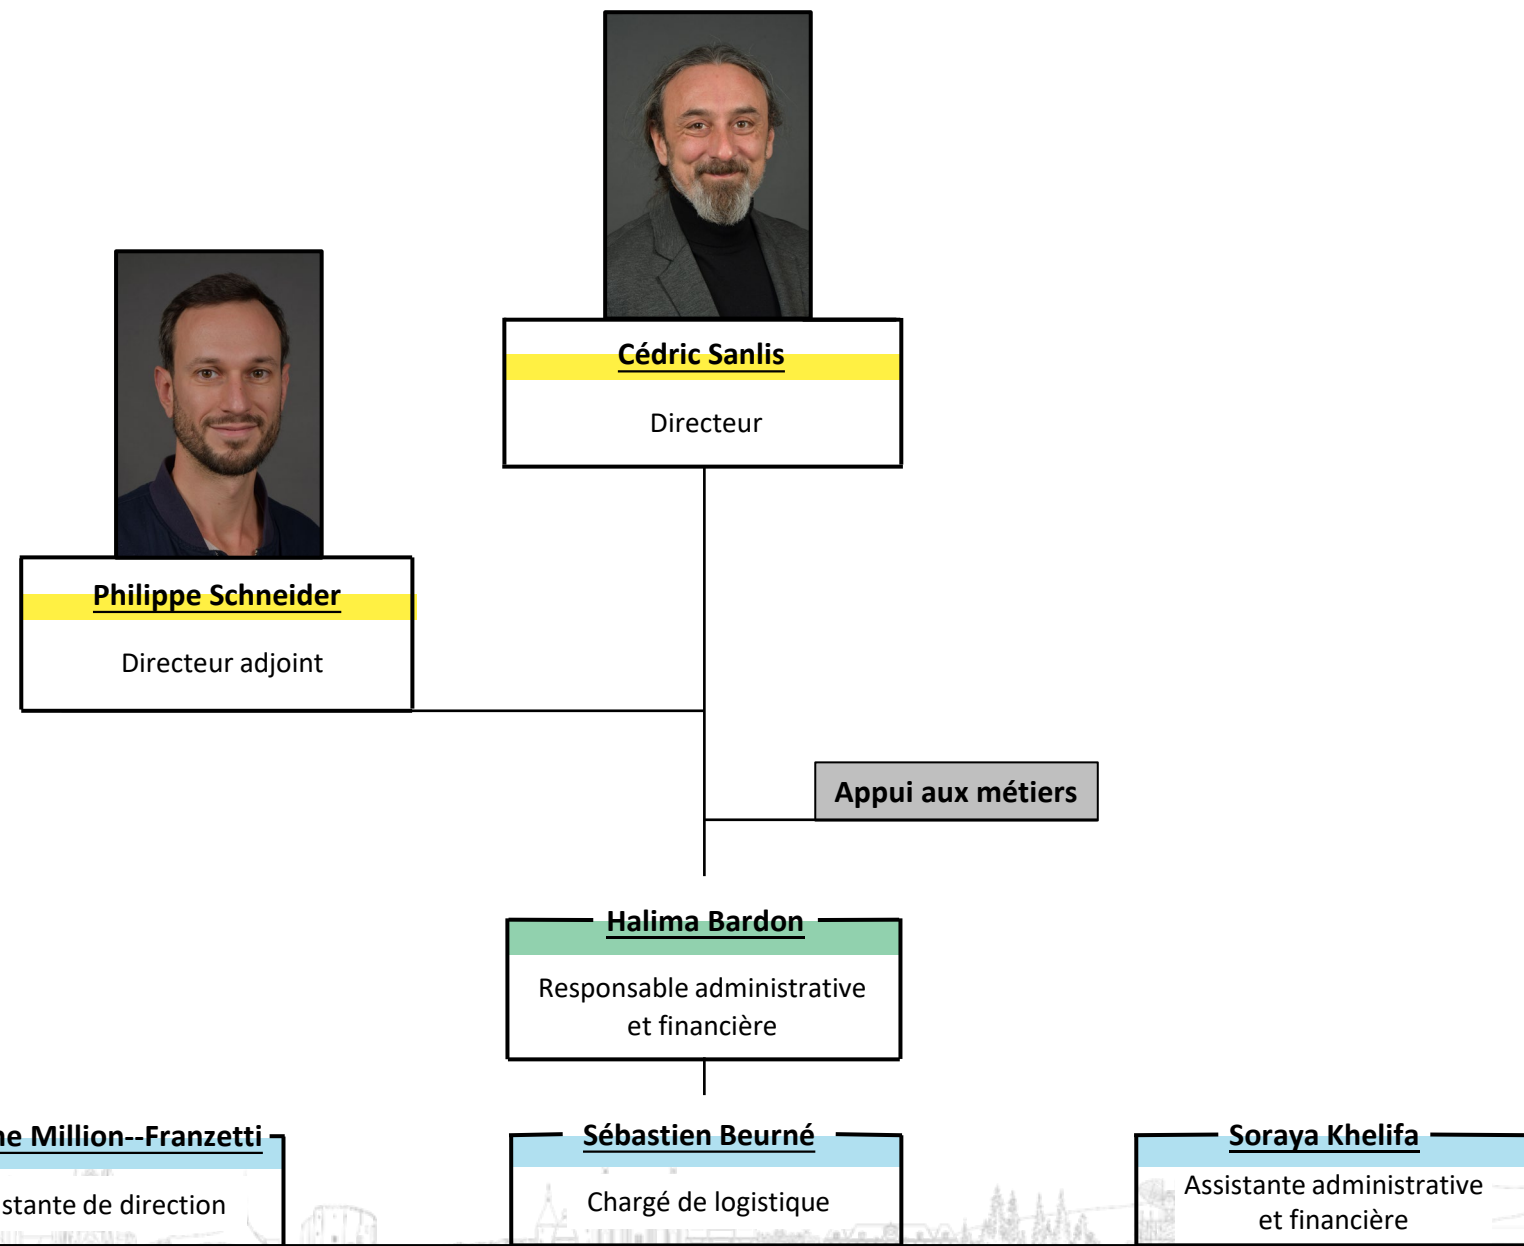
Cédric Sanlis

Directeur

Philippe Schneider

Directeur adjoint

Appui aux métiers

Halima Bardon

Responsable administrative et financière

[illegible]ne Million--Franzetti

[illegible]stante de direction

Sébastien Beurné

Chargé de logistique

Soraya Khelifa

Assistante administrative et financière